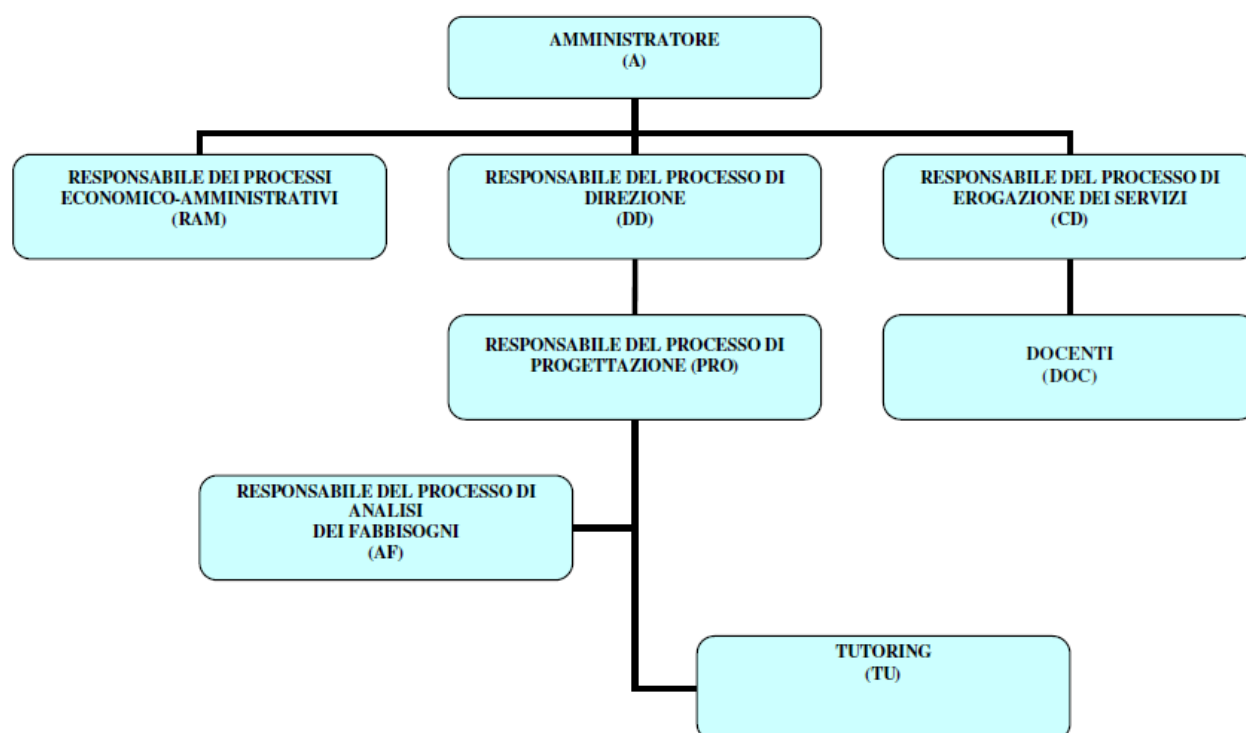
AMMINISTRATORE
(A)

RESPONSABILE DEI PROCESSI ECONOMICO-AMMINISTRATIVI
(RAM)

RESPONSABILE DEL PROCESSO DI DIREZIONE
(DD)

RESPONSABILE DEL PROCESSO DI EROGAZIONE DEI SERVIZI
(CD)

RESPONSABILE DEL PROCESSO DI PROGETTAZIONE (PRO)

DOCENTI
(DOC)

RESPONSABILE DEL PROCESSO DI ANALISI DEI FABBISOGNI
(AF)

TUTORING
(TU)